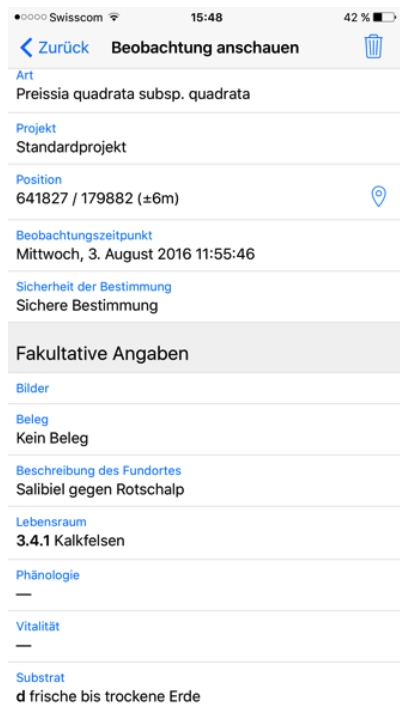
●○○○○ Swisscom 15:48 42 %

< Zurück Beobachtung anschauen

Art
Preissia quadrata subsp. quadrata

Projekt
Standardprojekt

Position
641827 / 179882 (±6m)

Beobachtungszeitpunkt
Mittwoch, 3. August 2016 11:55:46

Sicherheit der Bestimmung
Sichere Bestimmung

Fakultative Angaben

Bilder

Beleg
Kein Beleg

Beschreibung des Fundortes
Salibiel gegen Rotschalp

Lebensraum
3.4.1 Kalkfelsen

Phänologie
—

Vitalität
—

Substrat
d frische bis trockene Erde